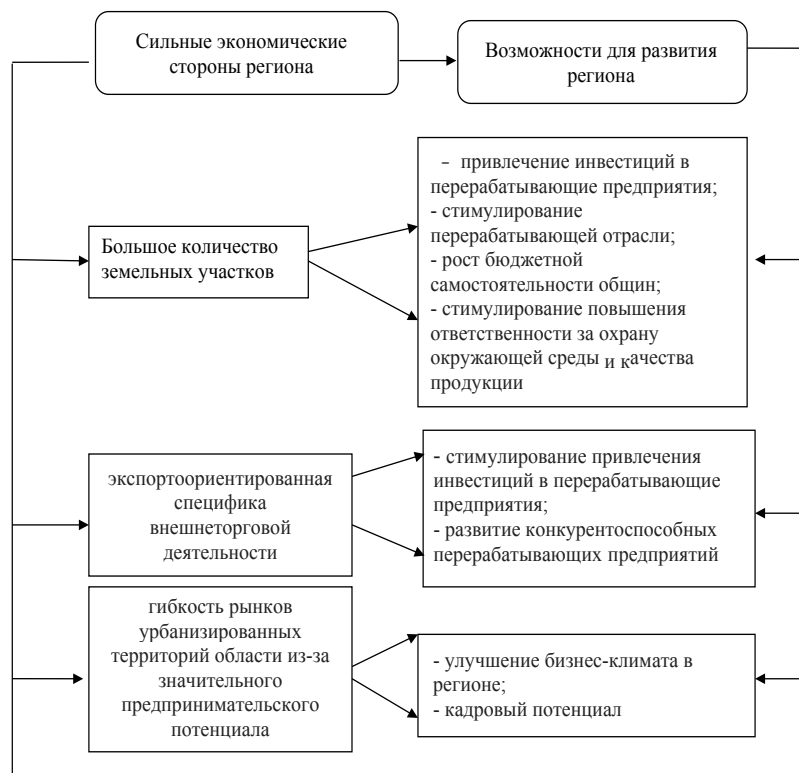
Сильные экономические стороны региона

Возможности для развития региона

Большое количество земельных участков

– привлечение инвестиций в перерабатывающие предприятия;
- стимулирование перерабатывающей отрасли;
- рост бюджетной самостоятельности общин;
- стимулирование повышения ответственности за охрану окружающей среды и качества продукции

экспортоориентированная специфика внешнеторговой деятельности

- стимулирование привлечения инвестиций в перерабатывающие предприятия;
- развитие конкурентоспособных перерабатывающих предприятий

гибкость рынков урбанизированных территорий области из-за значительного предпринимательского потенциала

- улучшение бизнес-климата в регионе;
- кадровый потенциал